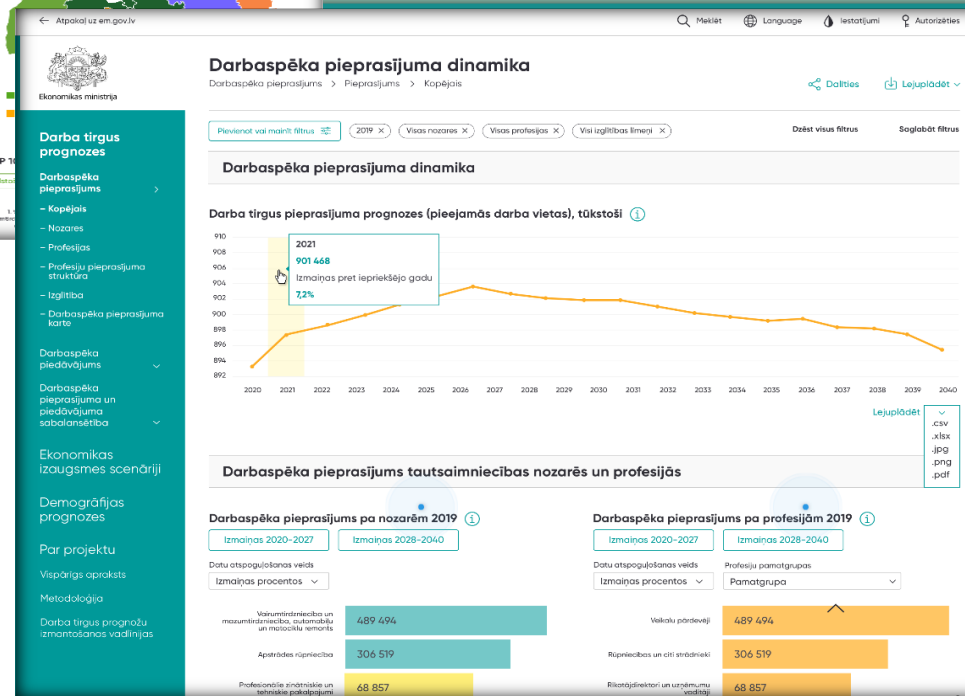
Atpakaļ uz em.gov.lv

Meklēt  Language  Iestatījumi  Autorizēties

Ekonomikas ministrija

Darba tirgus prognozes

Darbaspēka pieprasījums

– Kopējais
– Nozares
– Profesijas
– Profesiju pieprasījuma struktūra
– Izglītība
– Darbaspēka pieprasījuma karte

Darbaspēka piedāvājums

Darbaspēka pieprasījuma un piedāvājuma sabalansētība

Ekonomikas izaugsmes scenāriji

Demogrāfijas prognozes

Par projektu

Vispārīgs apraksts

Metodoloģija

Darba tirgus prognožu izmantošanas vadlīnijas

Darbaspēka pieprasījuma dinamika

Darbaspēka pieprasījums > Pieprasījums > Kopējais

Dalīties  Lejupielādēt

Pievienot vai mainīt filtrus  2019 ×  Visas nozares ×  Visas profesijas ×  Visi izglītības līmeņi ×  Dzēst visus filtrus  Saglabāt filtrus

Darbaspēka pieprasījuma dinamika

Darba tirgus pieprasījuma prognozes (pieejamās darba vietas), tūkstoši

2021
901 468
Izmaiņas pret iepriekšējo gadu
7,2%

910
908
906
904
902
900
898
896
894
892

2020 2021 2022 2023 2024 2025 2026 2027 2028 2029 2030 2031 2032 2033 2034 2035 2036 2037 2038 2039 2040

Lejupielādēt
.csv
.xlsx
.jpg
.png
.pdf

Darbaspēka pieprasījums tautsaimniecības nozarēs un profesijās

Darbaspēka pieprasījums pa nozarēm 2019

Izmaiņas 2020-2027  Izmaiņas 2028-2040

Datu atspoguļošanas veids
Izmaiņas procentos

Vairumtirdzniecība un mazumtirdzniecība, automobiļu un motociklu remonts  489 494
Apstrādes rūpniecība  306 519
Profesionālie zinātniskie un tehniskie pakalpojumi  68 857

Darbaspēka pieprasījums pa profesijām 2019

Izmaiņas 2020-2027  Izmaiņas 2028-2040

Datu atspoguļošanas veids
Izmaiņas procentos

Profesiju pamatgrupas
Pamatgrupa

Veikalu pārdevēji  489 494
Rūpniecības un citi strādnieki  306 519
Rīkotājdirektori un uzņēmumu vadītāji  68 857